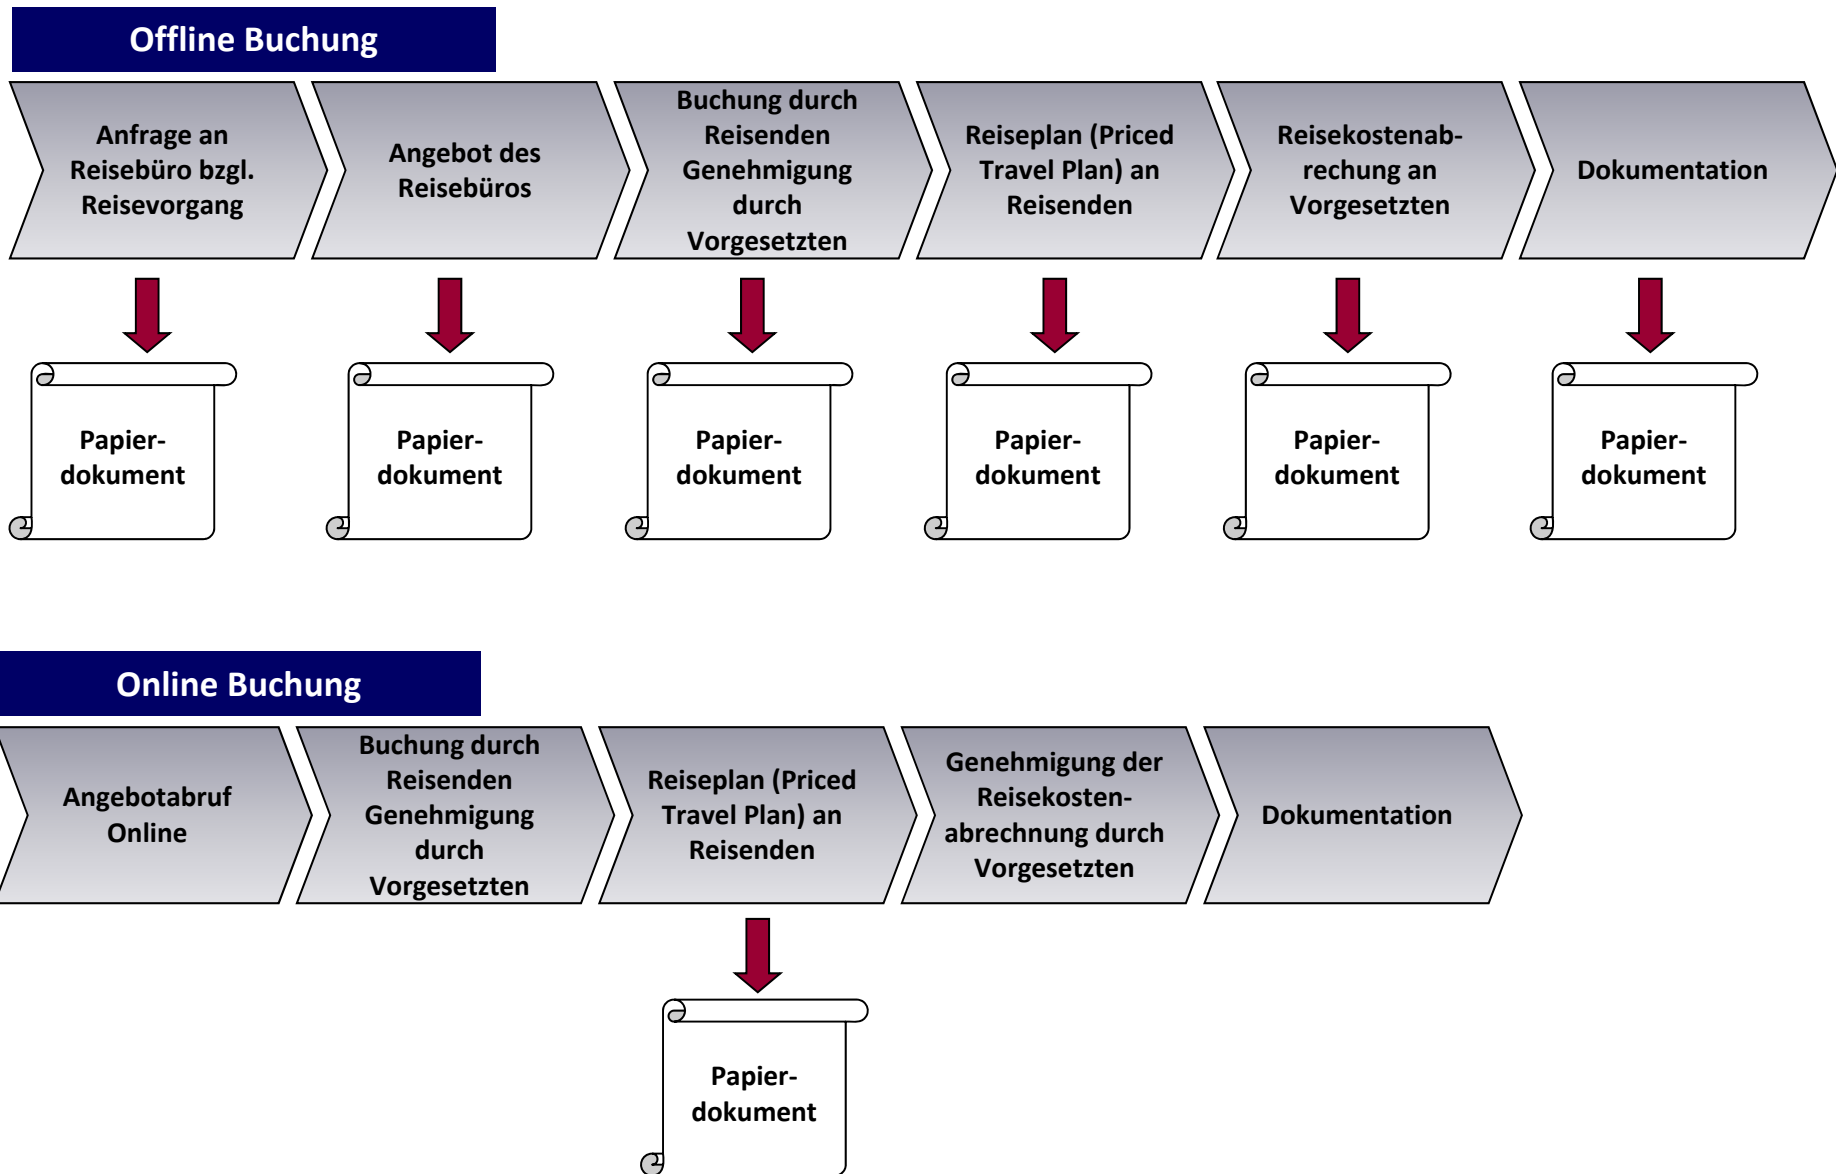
Offline Buchung

Anfrage an Reisebüro bzgl. Reisevorgang

Angebot des Reisebüros

Buchung durch Reisenden Genehmigung durch Vorgesetzten

Reiseplan (Priced Travel Plan) an Reisenden

Reisekostenabrechung an Vorgesetzten

Dokumentation

Papierdokument

Papierdokument

Papierdokument

Papierdokument

Papierdokument

Papierdokument

Online Buchung

Angebotabruf Online

Buchung durch Reisenden Genehmigung durch Vorgesetzten

Reiseplan (Priced Travel Plan) an Reisenden

Genehmigung der Reisekostenabrechnung durch Vorgesetzten

Dokumentation

Papierdokument